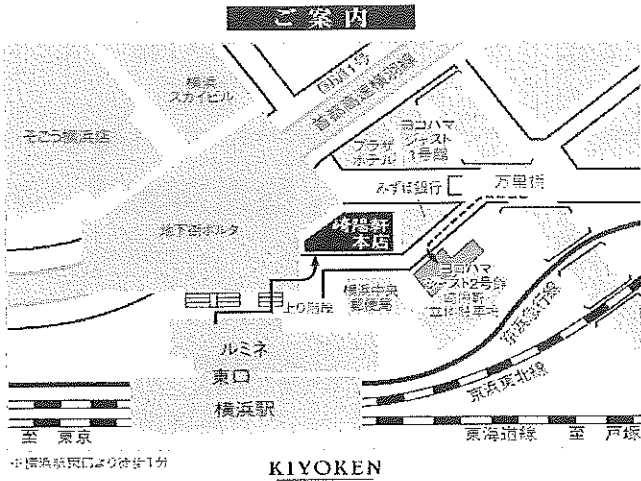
ご案内

横浜スカイビル

国道1号

首都高速横羽線

そごう横浜店

プラザホテル

ヨコハマジャスト1号館

みずほ銀行

万里橋

地下街ポルタ

崎陽軒本店

上り階段

横浜中央郵便局

ヨコハマジャスト2号館崎陽軒立体駐車場

京浜急行線

ルミネ

東口

横浜駅

京浜東北線

至 東京

東海道線 至 戸塚

※横浜駅東口より徒歩1分

KIYOKEN